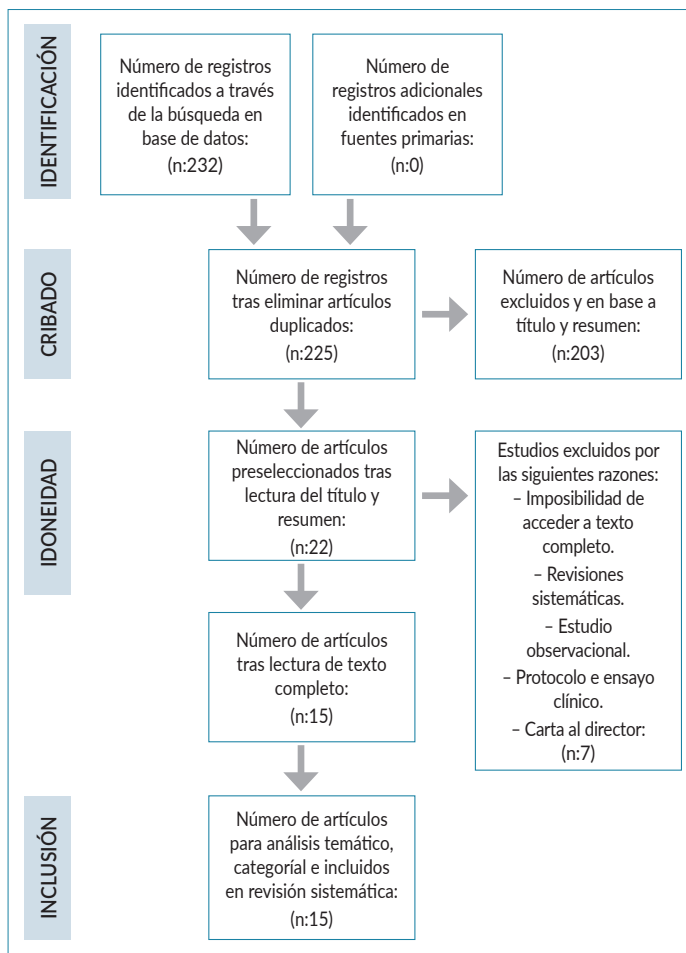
IDENTIFICACIÓN

Número de registros identificados a través de la búsqueda en base de datos: (n:232)

Número de registros adicionales identificados en fuentes primarias: (n:0)

CRIBADO

Número de registros tras eliminar artículos duplicados: (n:225)

Número de artículos excluidos y en base a título y resumen: (n:203)

IDONEIDAD

Número de artículos preseleccionados tras lectura del título y resumen: (n:22)

Estudios excluidos por las siguientes razones:
– Imposibilidad de acceder a texto completo.
– Revisiones sistemáticas.
– Estudio observacional.
– Protocolo e ensayo clínico.
– Carta al director:
(n:7)

Número de artículos tras lectura de texto completo: (n:15)

INCLUSIÓN

Número de artículos para análisis temático, categorial e incluidos en revisión sistemática: (n:15)